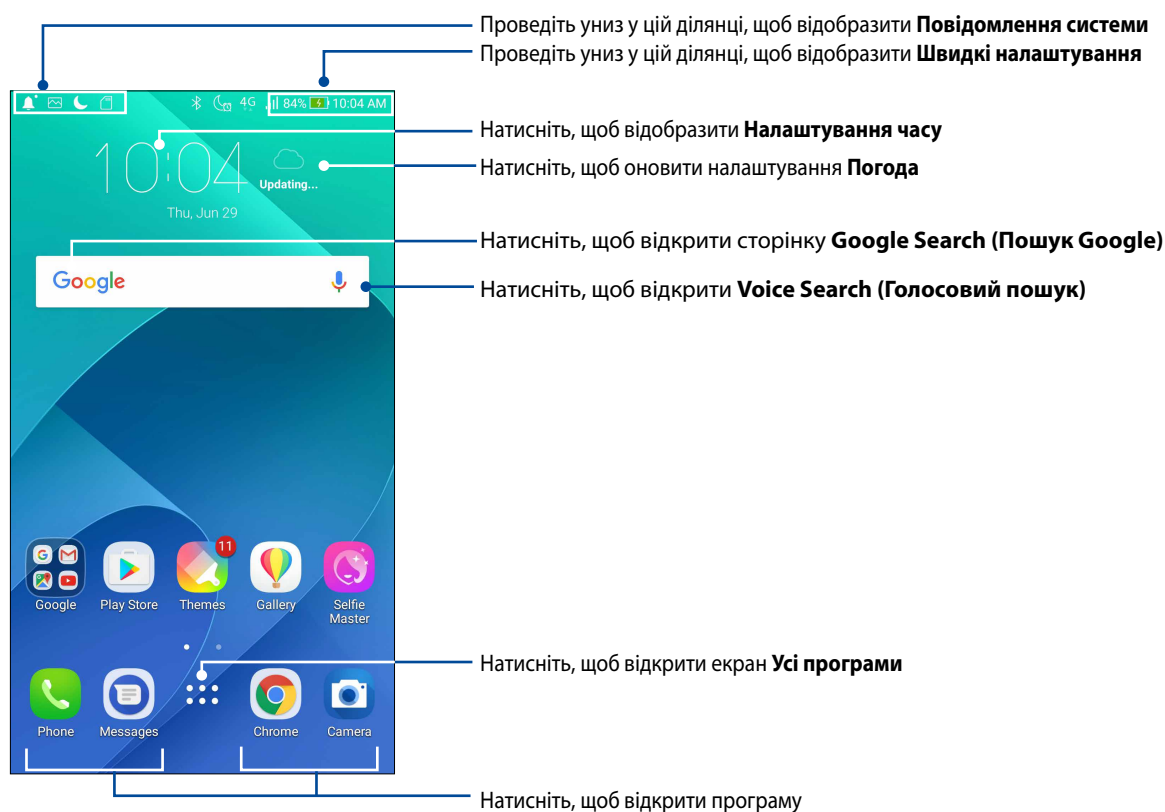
Проведіть униз у цій ділянці, щоб відобразити **Повідомлення системи**
Проведіть униз у цій ділянці, щоб відобразити **Швидкі налаштування**

4G 84% 10:04 AM

Натисніть, щоб відобразити **Налаштування часу**

10:04

Updating...

Натисніть, щоб оновити налаштування **Погода**

Thu, Jun 29

Натисніть, щоб відкрити сторінку **Google Search (Пошук Google)**

Google

Натисніть, щоб відкрити **Voice Search (Голосовий пошук)**

Google Play Store 11 Themes Gallery Selfie Master

Натисніть, щоб відкрити екран **Усі програми**

Phone Messages Chrome Camera

Натисніть, щоб відкрити програму